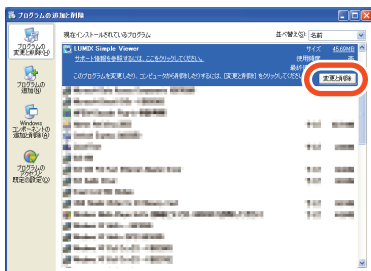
プログラムの追加と削除

プログラムの変更と削除(H)

プログラムの追加(N)

Windows コンポーネントの追加と削除(A)

プログラムのアクセスと既定の設定(O)

現在インストールされているプログラム

並べ替え(S): 名前

LUMIX Simple Viewer

サイズ 45.00MB

サポート情報を参照するには、ここをクリックしてください。

使用頻度 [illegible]

最終使用日 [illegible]

このプログラムを変更したり、コンピュータから削除したりするには、[変更と削除] をクリックしてください。

変更と削除